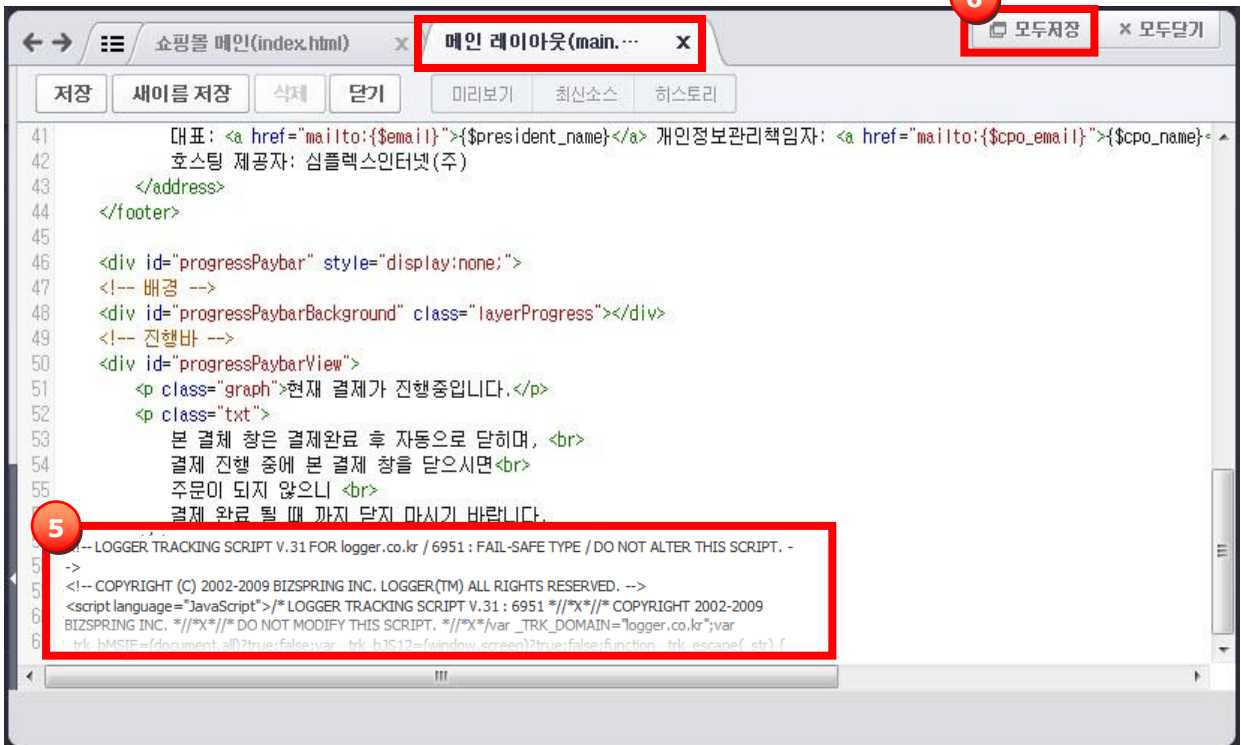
쇼핑몰 메인(index.html) x
메인 레이아웃(main.··· x
6
모두저장
× 모두닫기

저장 | 새이름 저장 | 삭제 | 닫기 | 미리보기 | 최신소스 | 히스토리

41 대표: <a href="mailto:{$email}">{$president_name}</a> 개인정보관리책임자: <a href="mailto:{$cpo_email}">{$cpo_name}
42 호스팅 제공자: 심플렉스인터넷(주)
43 </address>
44 </footer>
45
46 <div id="progressPaybar" style="display:none;">
47 <!-- 배경 -->
48 <div id="progressPaybarBackground" class="layerProgress"></div>
49 <!-- 진행바 -->
50 <div id="progressPaybarView">
51 <p class="graph">현재 결제가 진행중입니다.</p>
52 <p class="txt">
53 본 결체 창은 결제완료 후 자동으로 닫히며, <br>
54 결제 진행 중에 본 결제 창을 닫으시면<br>
55 주문이 되지 않으니 <br>
결제 완료 될 때 까지 닫지 마시기 바랍니다.

5
<!-- LOGGER TRACKING SCRIPT V.31 FOR logger.co.kr / 6951 : FAIL-SAFE TYPE / DO NOT ALTER THIS SCRIPT. -->
<!-- COPYRIGHT (C) 2002-2009 BIZSPRING INC. LOGGER(TM) ALL RIGHTS RESERVED. -->
<script language="JavaScript">/* LOGGER TRACKING SCRIPT V.31 : 6951 *//*X*//* COPYRIGHT 2002-2009 BIZSPRING INC. *//*X*//* DO NOT MODIFY THIS SCRIPT. *//*X*/var _TRK_DOMAIN="logger.co.kr";var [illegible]